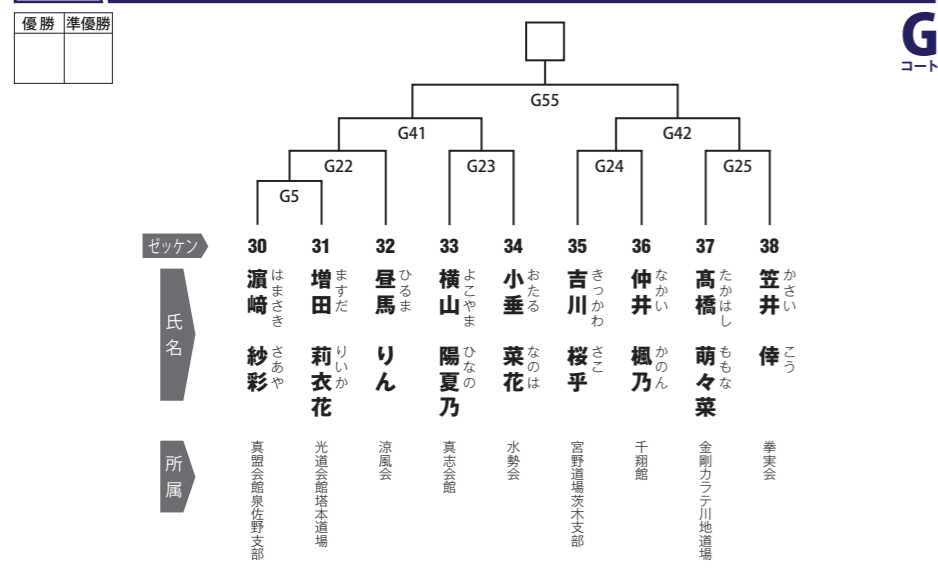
| 優勝 | 準優勝 |
|---|---|
| | |

G
コート

G55

G41

G42

G22

G23

G24

G25

G5

ゼッケン

氏名

所属

| ゼッケン | 30 | 31 | 32 | 33 | 34 | 35 | 36 | 37 | 38 |
|---|---|---|---|---|---|---|---|---|---|
| 氏名 | 濵﨑（はまさき） 紗彩（さあや） | 増田（ますだ） 莉衣花（りいか） | 昼馬（ひるま） りん | 横山（よこやま） 陽夏乃（ひなの） | 小垂（おたる） 菜花（なのは） | 吉川（きっかわ） 桜乎（さこ） | 仲井（なかい） 楓乃（かのん） | 髙橋（たかはし） 萌々菜（ももな） | 笠井（かさい） 倖（こう） |
| 所属 | 真盟会館泉佐野支部 | 光道会館塔本道場 | 涼風会 | 真志会館 | 水勢会 | 宮野道場茨木支部 | 千翔館 | 金剛カラテ川地道場 | 拳実会 |